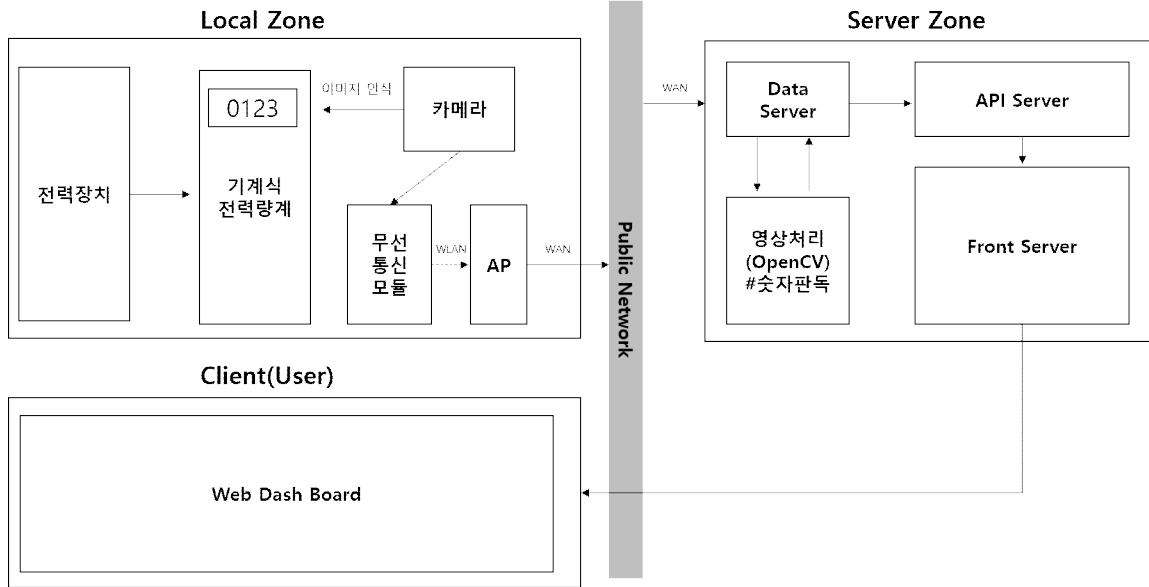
Local Zone

전력장치

0123

기계식
전력량계

이미지 인식

카메라

무선
통신
모듈

WLAN

AP

WAN

Public Network

Server Zone

WAN

Data
Server

API Server

영상처리
(OpenCV)
#숫자판독

Front Server

Client(User)

Web Dash Board